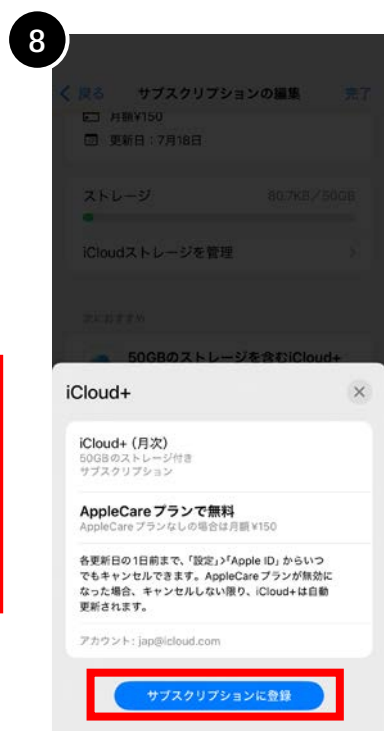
8

< 戻る サブスクリプションの編集 完了

月額¥150

更新日：7月18日

ストレージ 80.7KB／50GB

iCloudストレージを管理 >

次におすすめ

50GBのストレージを含むiCloud+

iCloud+

×

iCloud+ (月次)
50GBのストレージ付き
サブスクリプション

AppleCareプランで無料
AppleCareプランなしの場合は月額¥150

各更新日の1日前まで、「設定」>「Apple ID」からいつでもキャンセルできます。AppleCareプランが無効になった場合、キャンセルしない限り、iCloud+は自動更新されます。

アカウント：jap@icloud.com

サブスクリプションに登録